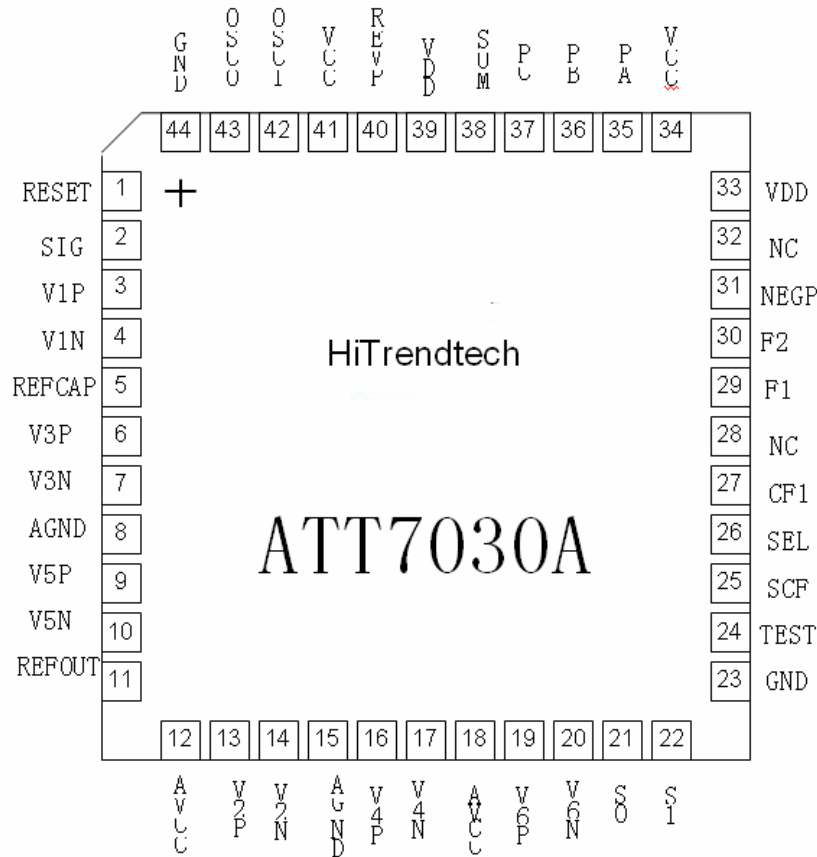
GND
OSCO
OSCI
VCC
REVP
VDD
SUM
PC
PB
PA
VCC

44 43 42 41 40 39 38 37 36 35 34

RESET 1
SIG 2
V1P 3
V1N 4
REFCAP 5
V3P 6
V3N 7
AGND 8
V5P 9
V5N 10
REFOUT 11

33 VDD
32 NC
31 NEGP
30 F2
29 F1
28 NC
27 CF1
26 SEL
25 SCF
24 TEST
23 GND

HiTrendtech

ATT7030A

12 13 14 15 16 17 18 19 20 21 22

AVCC
V2P
V2N
AGND
V4P
V4N
AVCC
V6P
V6N
S0
S1